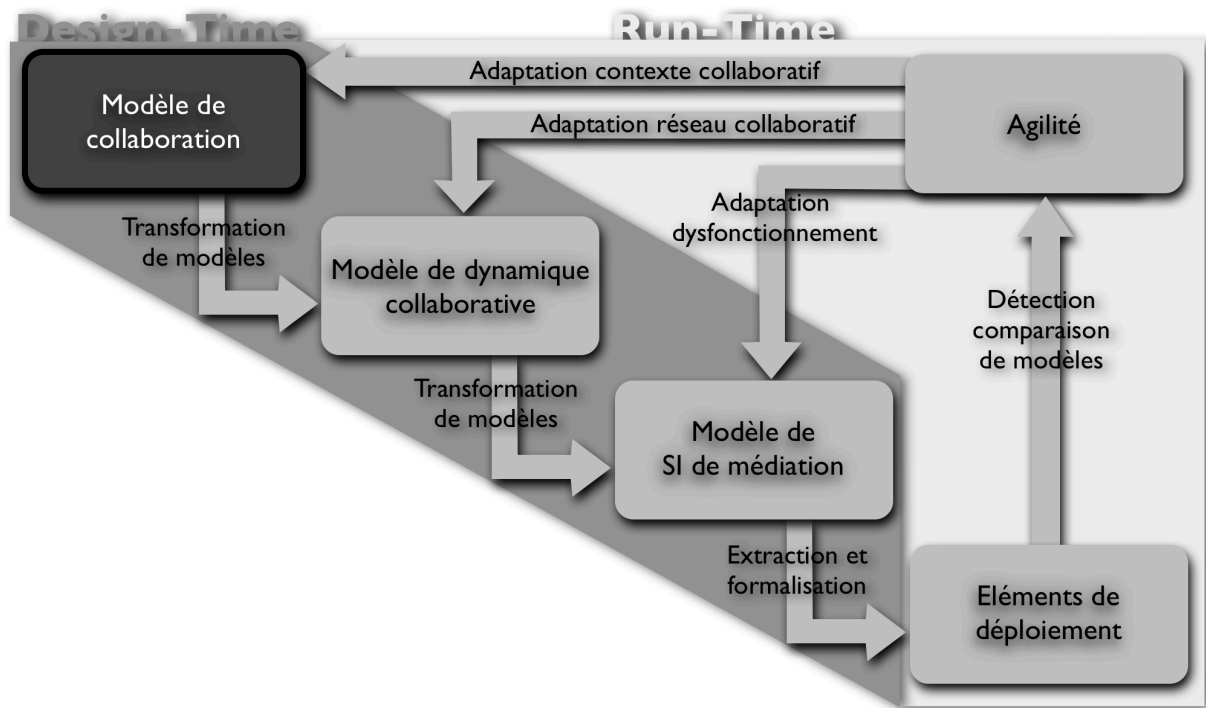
Design-Time

Run-Time

Modèle de collaboration

Adaptation contexte collaboratif

Adaptation réseau collaboratif

Agilité

Transformation de modèles

Modèle de dynamique collaborative

Adaptation dysfonctionnement

Détection comparaison de modèles

Transformation de modèles

Modèle de SI de médiation

Extraction et formalisation

Eléments de déploiement